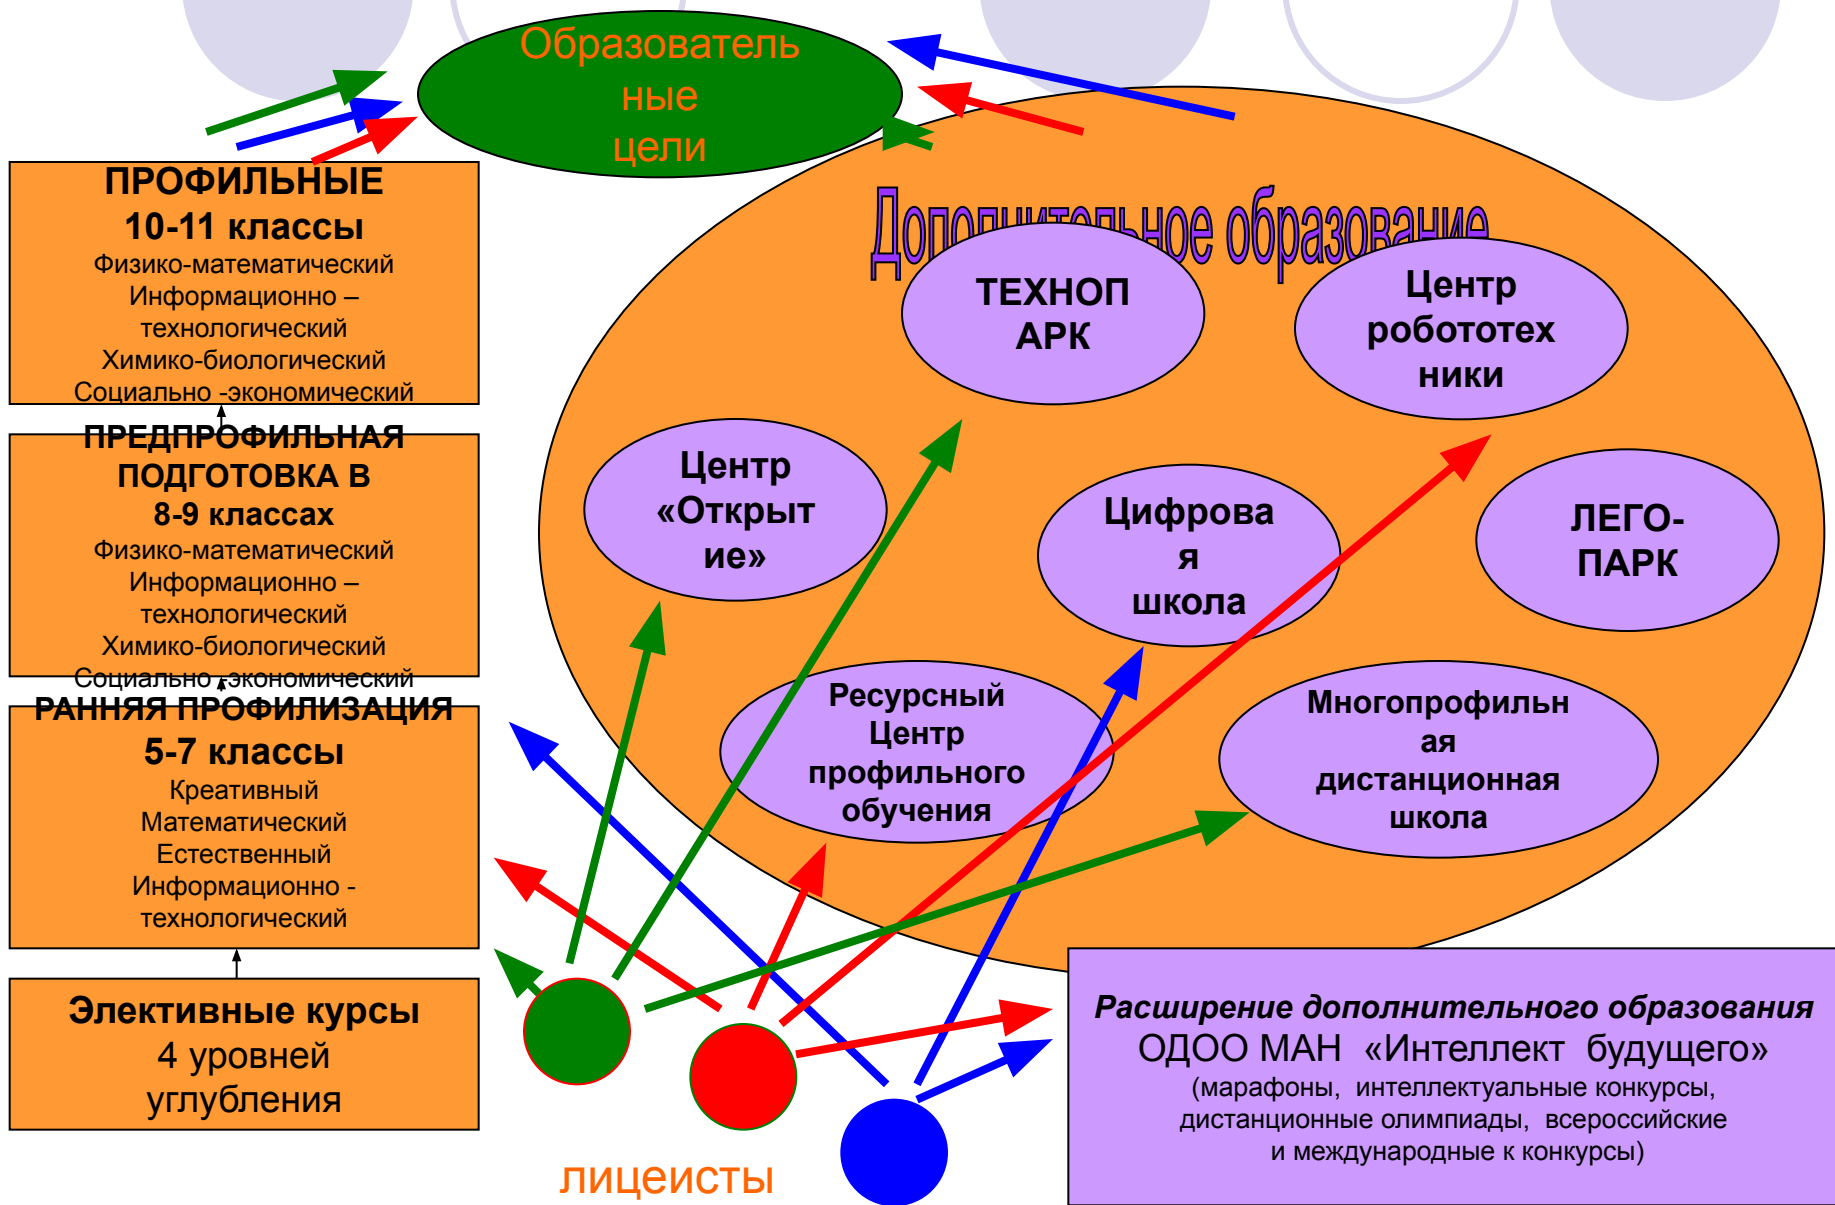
Образовательные цели

ПРОФИЛЬНЫЕ
10-11 классы
Физико-математический
Информационно – технологический
Химико-биологический
Социально -экономический

ПРЕДПРОФИЛЬНАЯ ПОДГОТОВКА В 8-9 классах
Физико-математический
Информационно – технологический
Химико-биологический
Социально -экономический

РАННЯЯ ПРОФИЛИЗАЦИЯ
5-7 классы
Креативный
Математический
Естественный
Информационно - технологический

Элективные курсы
4 уровней углубления

Дополнительное образование

ТЕХНОПАРК

Центр робототехники

Центр «Открытие»

Цифровая школа

ЛЕГО-ПАРК

Ресурсный Центр профильного обучения

Многопрофильная дистанционная школа

Расширение дополнительного образования
ОДОО МАН «Интеллект будущего»
(марафоны, интеллектуальные конкурсы, дистанционные олимпиады, всероссийские и международные к конкурсы)

лицеисты